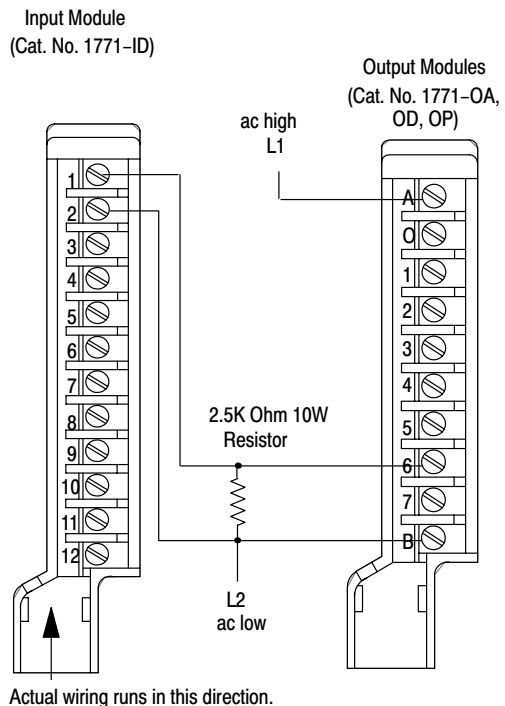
Input Module
(Cat. No. 1771-ID)

Output Modules
(Cat. No. 1771-OA, OD, OP)

ac high
L1

1
2
3
4
5
6
7
8
9
10
11
12

A
O
1
2
3
4
5
6
7
B

2.5K Ohm 10W
Resistor

L2
ac low

Actual wiring runs in this direction.